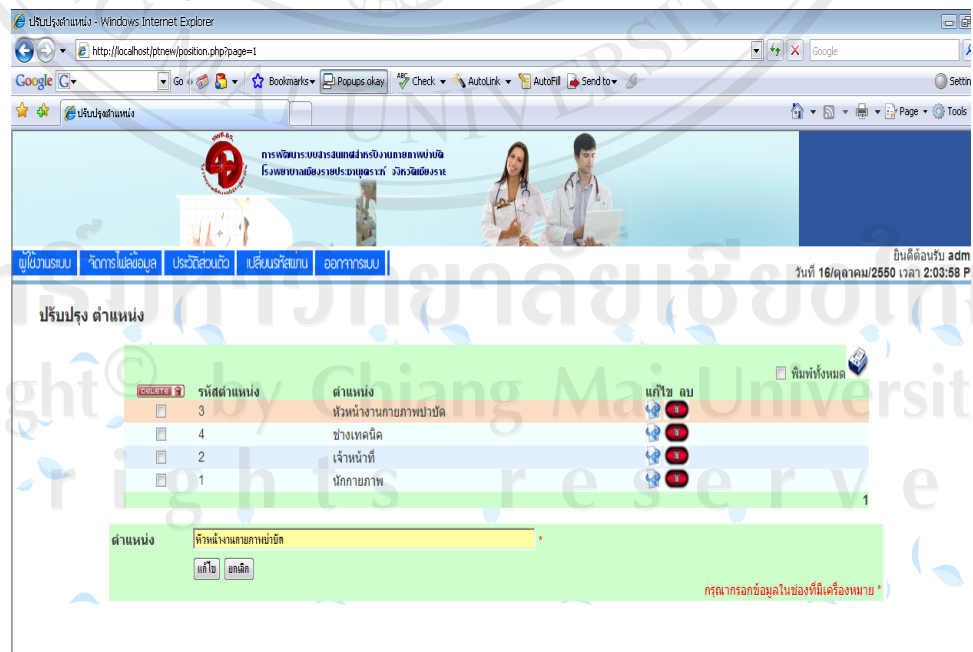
ปรับปรุงตำแหน่ง - Windows Internet Explorer

http://localhost/ptnew/position.php?page=1

Google

Google G Go Bookmarks Popups okay Check AutoLink AutoFill Send to Settin

ปรับปรุงตำแหน่ง

Page Tools

การพัฒนาระบบสารสนเทศสำหรับงานกายภาพบำบัด
โรงพยาบาลเชียงรายประชานุเคราะห์ จังหวัดเชียงราย

ผู้ใช้งานระบบ | จัดการไฟล์ข้อมูล | ประวัติส่วนตัว | เปลี่ยนรหัสผ่าน | ออกจากระบบ

ยินดีต้อนรับ adm
วันที่ 16/ตุลาคม/2550 เวลา 2:03:58 P

ปรับปรุง ตำแหน่ง

พิมพ์ทั้งหมด

| DELETE | รหัสตำแหน่ง | ตำแหน่ง | แก้ไข | ลบ |
|---|---|---|---|---|
| | 3 | หัวหน้างานกายภาพบำบัด | | |
| | 4 | ช่างเทคนิค | | |
| | 2 | เจ้าหน้าที่ | | |
| | 1 | นักกายภาพ | | |

1

ตำแหน่ง หัวหน้างานกายภาพบำบัด *

แก้ไข ยกเลิก

กรุณากรอกข้อมูลในช่องที่มีเครื่องหมาย *

ลิขสิทธิ์มหาวิทยาลัยเชียงใหม่
Copyright© by Chiang Mai University
All rights reserved